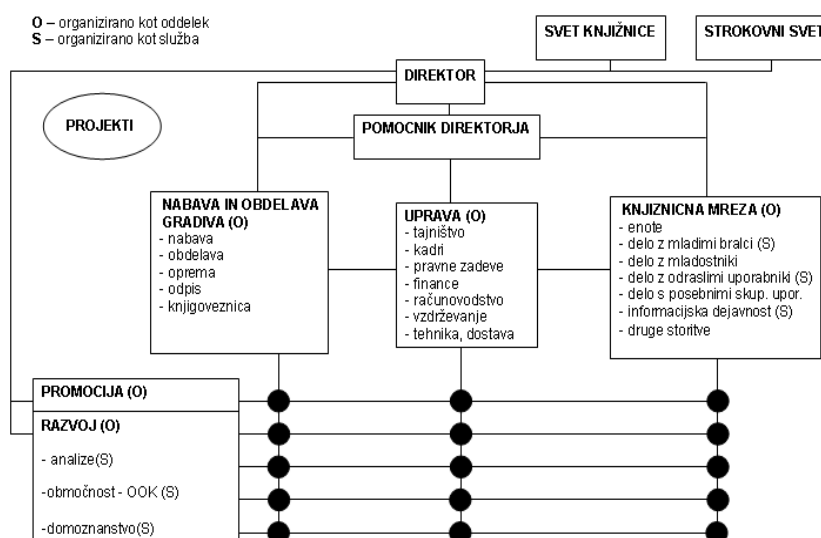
O – organizirano kot oddelek
S – organizirano kot služba

SVET KNJIŽNICE

STROKOVNI SVET

DIREKTOR

PROJEKTI

POMOCNIK DIREKTORJA

NABAVA IN OBDELAVA GRADIVA (O)
- nabava
- obdelava
- oprema
- odpis
- knjigoveznica

UPRAVA (O)
- tajništvo
- kadri
- pravne zadeve
- finance
- računovodstvo
- vzdrževanje
- tehnika, dostava

KNJIZNICNA MREZA (O)
- enote
- delo z mladimi bralci (S)
- delo z mladostniki
- delo z odraslimi uporabniki (S)
- delo s posebnimi skup. upor.
- informacijska dejavnost (S)
- druge storitve

PROMOCIJA (O)

RAZVOJ (O)

- analize(S)

-območnost - OOK (S)

-domoznanstvo(S)